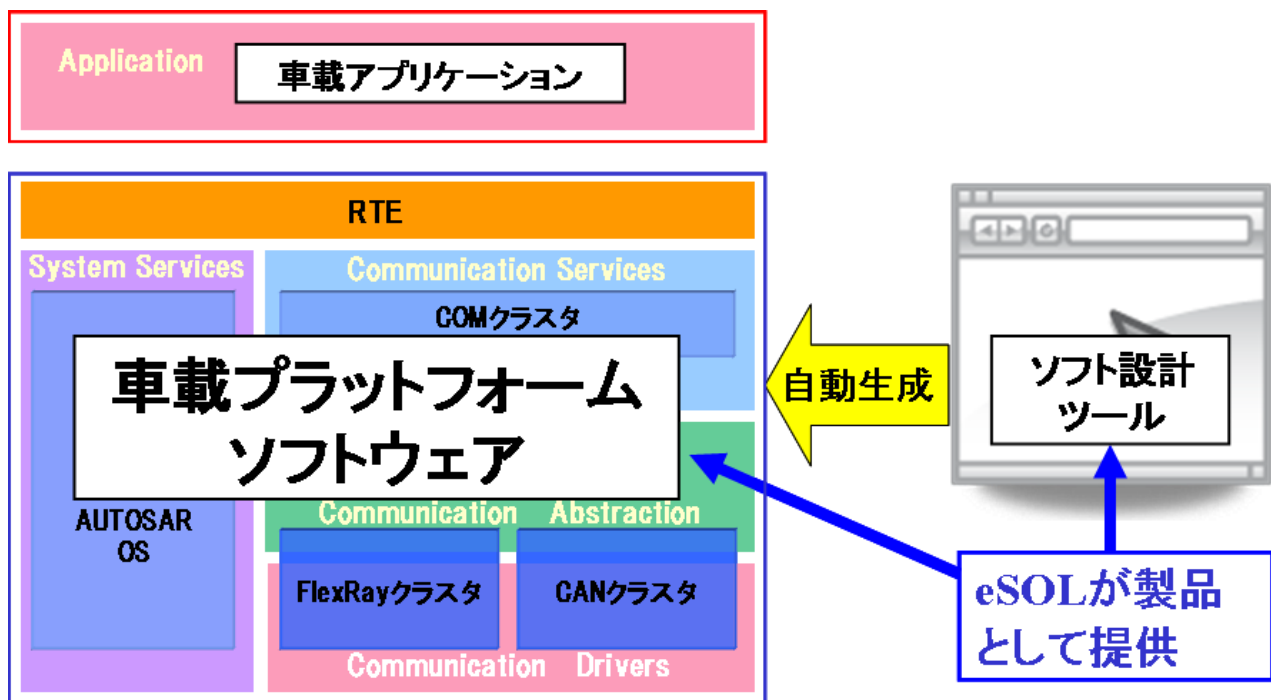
Application

車載アプリケーション

RTE

System Services

Communication Services

COMクラスタ

車載プラットフォーム
ソフトウェア

AUTOSAR
OS

Communication Abstraction

FlexRayクラスタ

CANクラスタ

Communication Drivers

自動生成

ソフト設計
ツール

eSOLが製品
として提供